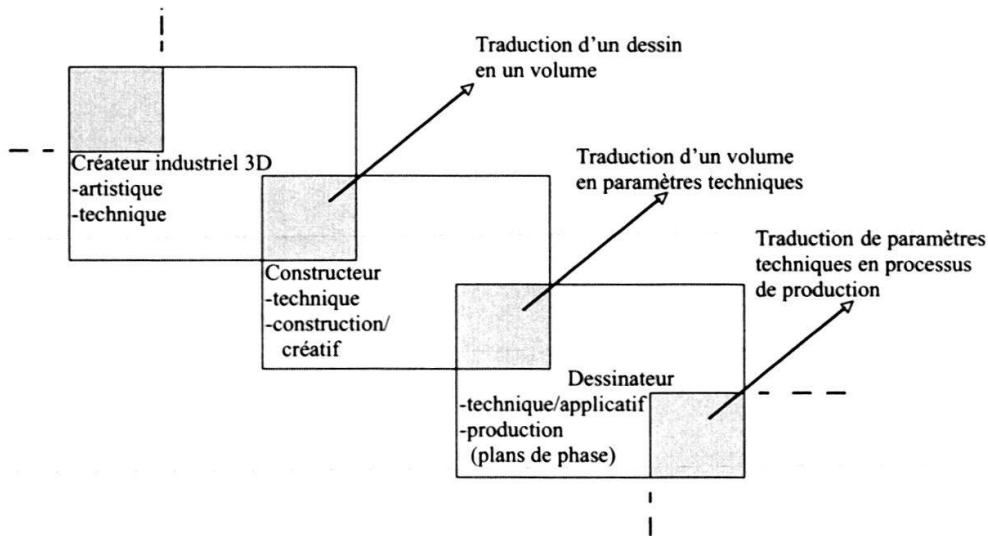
Traduction d'un dessin en un volume

Créateur industriel 3D
-artistique
-technique

Traduction d'un volume en paramètres techniques

Constructeur
-technique
-construction/ créatif

Traduction de paramètres techniques en processus de production

Dessinateur
-technique/applicatif
-production (plans de phase)